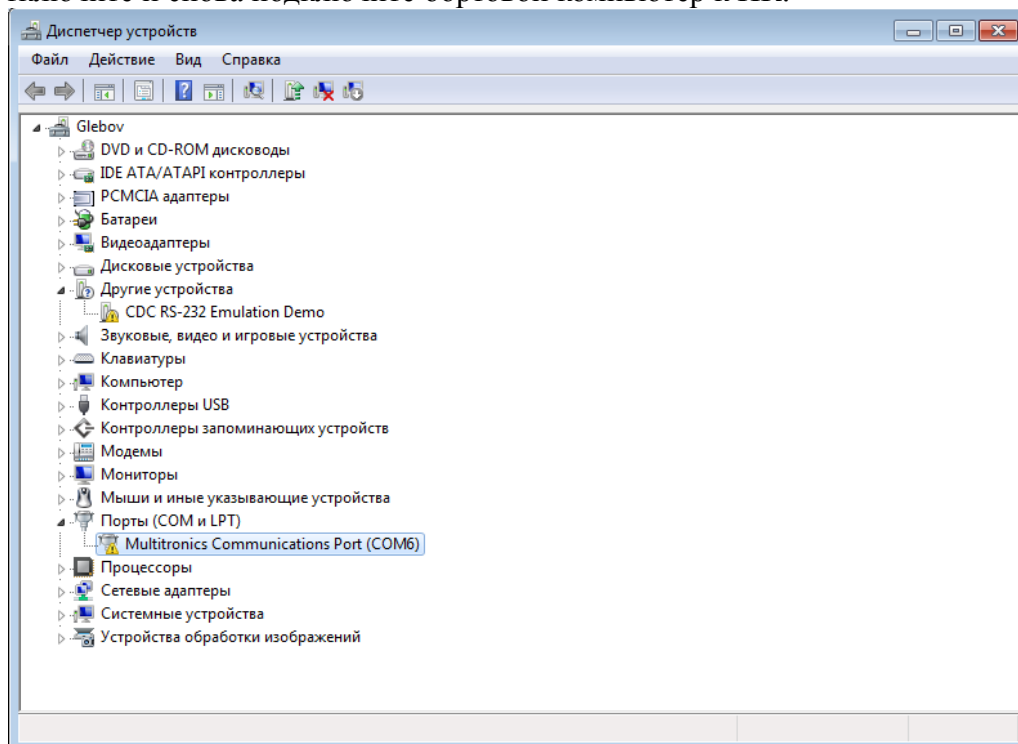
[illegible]

Диспетчер устройств

Файл Действие Вид Справка

Glebov
DVD и CD-ROM дисководы
IDE ATA/ATAPI контроллеры
PCMCIA адаптеры
Батареи
Видеоадаптеры
Дисковые устройства
Другие устройства
CDC RS-232 Emulation Demo
Звуковые, видео и игровые устройства
Клавиатуры
Компьютер
Контроллеры USB
Контроллеры запоминающих устройств
Модемы
Мониторы
Мыши и иные указывающие устройства
Порты (COM и LPT)
Multitronics Communications Port (COM6)
Процессоры
Сетевые адаптеры
Системные устройства
Устройства обработки изображений